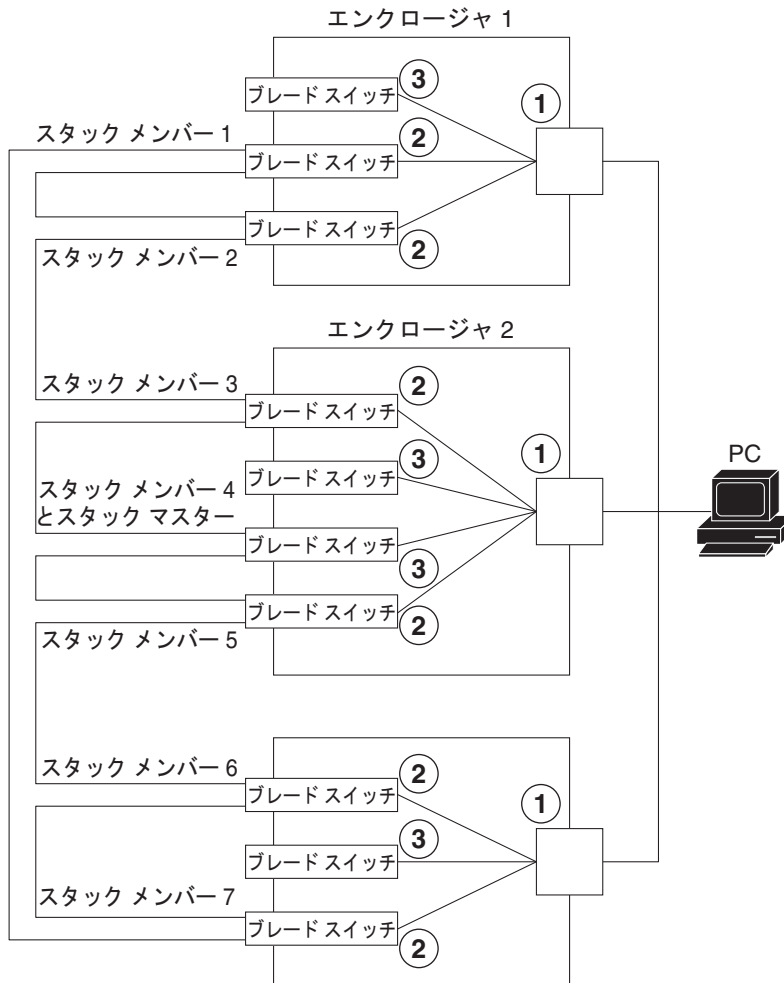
エンクロージャ 1

ブレード スイッチ
3
1
スタック メンバー 1
2
ブレード スイッチ
ブレード スイッチ
2
スタック メンバー 2

エンクロージャ 2

スタック メンバー 3
2
ブレード スイッチ
3
1
ブレード スイッチ
スタック メンバー 4 とスタック マスター
ブレード スイッチ
3
ブレード スイッチ
2
スタック メンバー 5

PC

スタック メンバー 6
2
ブレード スイッチ
1
3
ブレード スイッチ
スタック メンバー 7
ブレード スイッチ
2